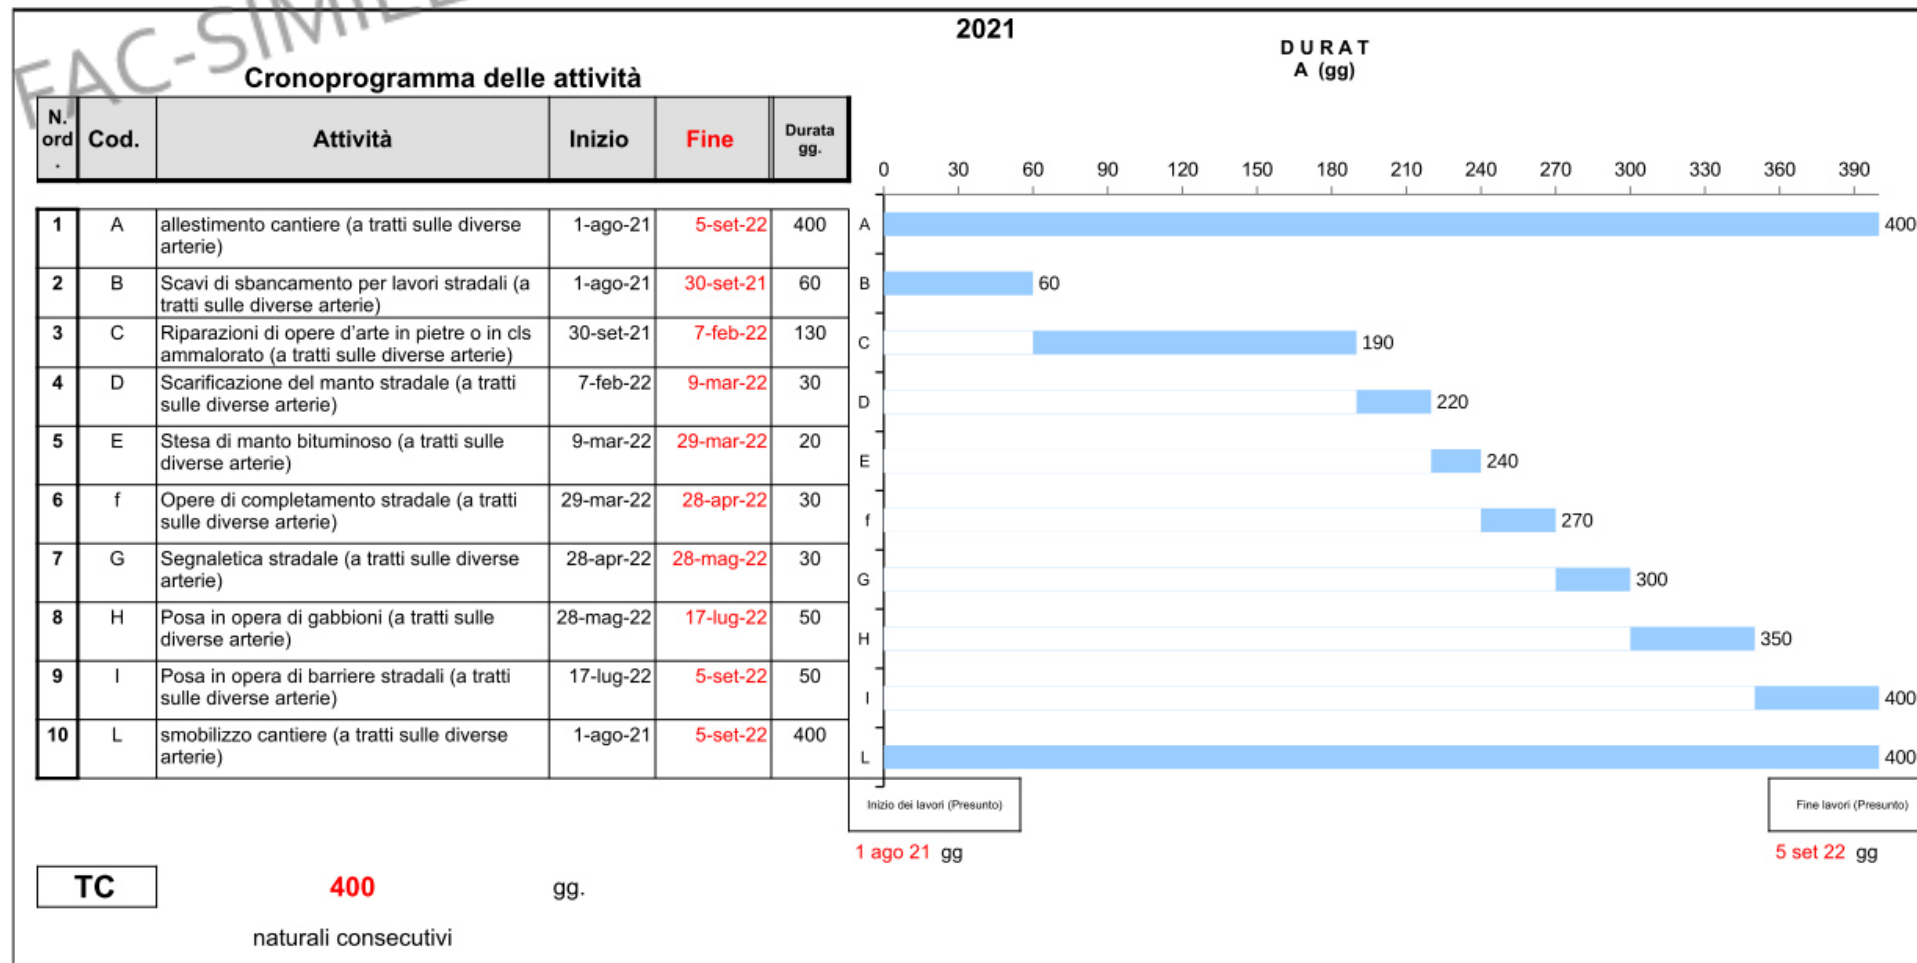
FAC-SIMILE

2021

Cronoprogramma delle attività

DURAT
A (gg)

| N. ord. | Cod. | Attività | Inizio | Fine | Durata gg. |
|---|---|---|---|---|---|
| 1 | A | allestimento cantiere (a tratti sulle diverse arterie) | 1-ago-21 | 5-set-22 | 400 |
| 2 | B | Scavi di sbancamento per lavori stradali (a tratti sulle diverse arterie) | 1-ago-21 | 30-set-21 | 60 |
| 3 | C | Riparazioni di opere d'arte in pietre o in cls ammalorato (a tratti sulle diverse arterie) | 30-set-21 | 7-feb-22 | 130 |
| 4 | D | Scarificazione del manto stradale (a tratti sulle diverse arterie) | 7-feb-22 | 9-mar-22 | 30 |
| 5 | E | Stesa di manto bituminoso (a tratti sulle diverse arterie) | 9-mar-22 | 29-mar-22 | 20 |
| 6 | f | Opere di completamento stradale (a tratti sulle diverse arterie) | 29-mar-22 | 28-apr-22 | 30 |
| 7 | G | Segnaletica stradale (a tratti sulle diverse arterie) | 28-apr-22 | 28-mag-22 | 30 |
| 8 | H | Posa in opera di gabbioni (a tratti sulle diverse arterie) | 28-mag-22 | 17-lug-22 | 50 |
| 9 | I | Posa in opera di barriere stradali (a tratti sulle diverse arterie) | 17-lug-22 | 5-set-22 | 50 |
| 10 | L | smobilizzo cantiere (a tratti sulle diverse arterie) | 1-ago-21 | 5-set-22 | 400 |

0 30 60 90 120 150 180 210 240 270 300 330 360 390

A 400
B 60
C 190
D 220
E 240
f 270
G 300
H 350
I 400
L 400

Inizio dei lavori (Presunto)
1 ago 21 gg

Fine lavori (Presunto)
5 set 22 gg

TC 400 gg.

naturali consecutivi